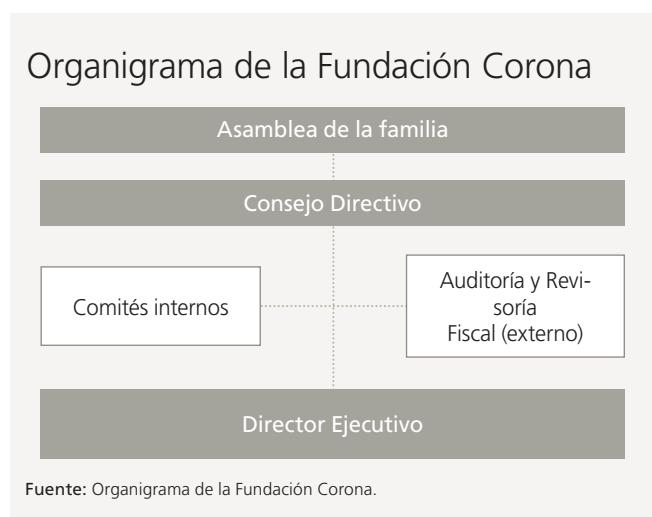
Organigrama de la Fundación Corona

Asamblea de la familia

Consejo Directivo

Comités internos

Auditoría y Revisoría Fiscal (externo)

Director Ejecutivo

Fuente: Organigrama de la Fundación Corona.